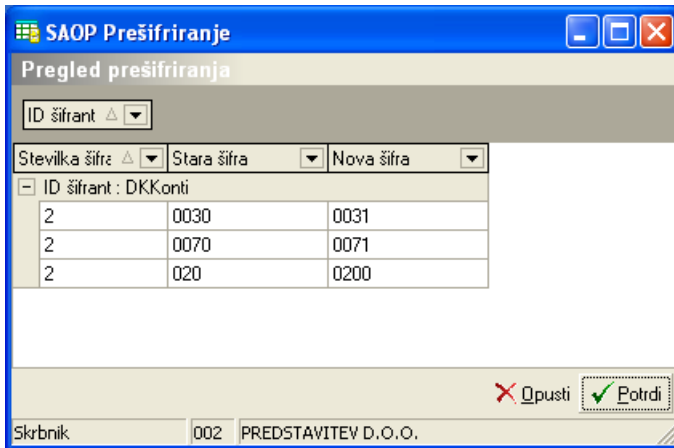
SAOP Prešifriranje

Pregled prešifriranja

ID šifrant

| Stevilka šifra | Stara šifra | Nova šifra |
|---|---|---|
| ID šifrant : DKKonti | | |
| 2 | 0030 | 0031 |
| 2 | 0070 | 0071 |
| 2 | 020 | 0200 |

Opusti
Potrdi

Skrbnik | 002 | PREDSTAVITEV D.O.O.